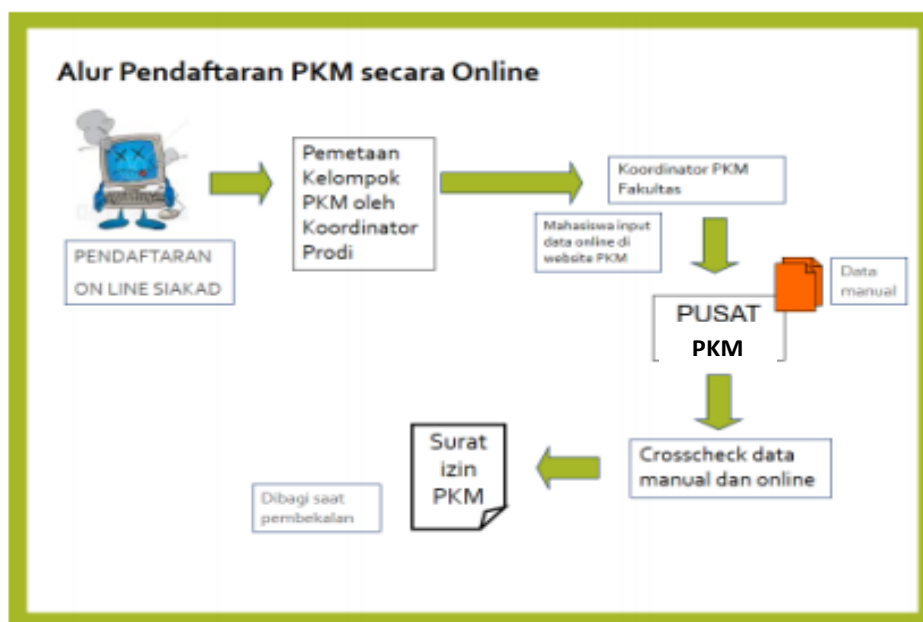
Alur Pendaftaran PKM secara Online

PENDAFTARAN ON LINE SIAKAD

Pemetaan Kelompok PKM oleh Koordinator Prodi

Koordinator PKM Fakultas

Mahasiswa input data online di website PKM

Data manual

PUSAT PKM

Crosscheck data manual dan online

Surat izin PKM

Dibagi saat pembekalan